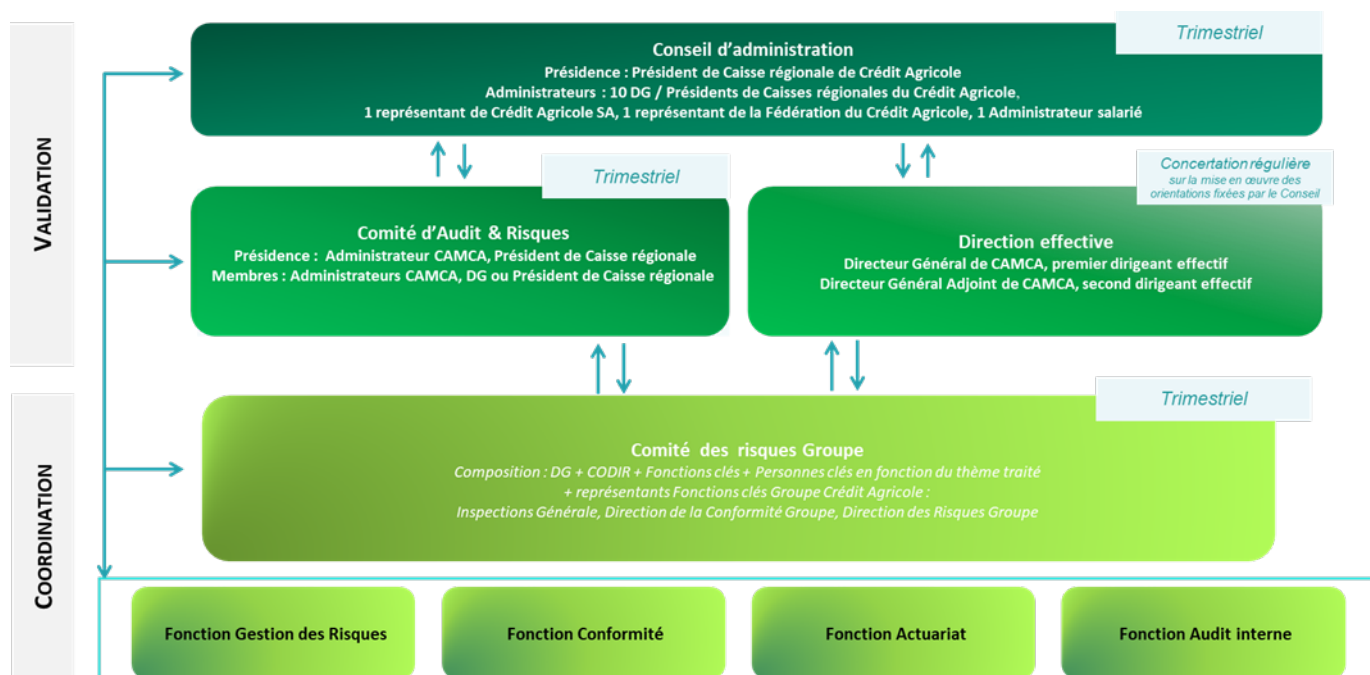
VALIDATION

COORDINATION

Trimestriel

Conseil d'administration
Présidence : Président de Caisse régionale de Crédit Agricole
Administrateurs : 10 DG / Présidents de Caisses régionales du Crédit Agricole,
1 représentant de Crédit Agricole SA, 1 représentant de la Fédération du Crédit Agricole, 1 Administrateur salarié

Trimestriel

Concertation régulière
sur la mise en œuvre des orientations fixées par le Conseil

Comité d'Audit & Risques
Présidence : Administrateur CAMCA, Président de Caisse régionale
Membres : Administrateurs CAMCA, DG ou Président de Caisse régionale

Direction effective
Directeur Général de CAMCA, premier dirigeant effectif
Directeur Général Adjoint de CAMCA, second dirigeant effectif

Trimestriel

Comité des risques Groupe
Composition : DG + CODIR + Fonctions clés + Personnes clés en fonction du thème traité
+ représentants Fonctions clés Groupe Crédit Agricole :
Inspections Générale, Direction de la Conformité Groupe, Direction des Risques Groupe

Fonction Gestion des Risques

Fonction Conformité

Fonction Actuariat

Fonction Audit interne